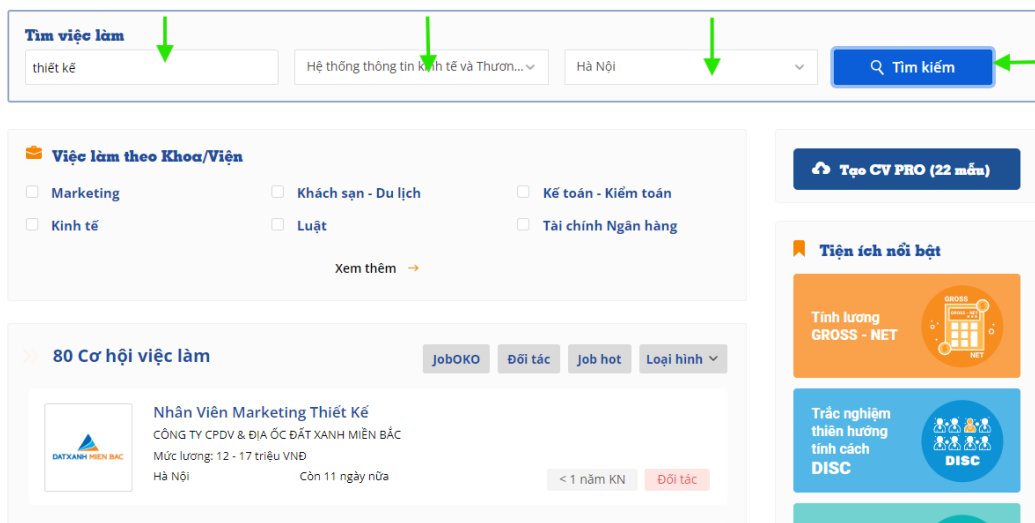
Tìm việc làm

thiết kế

Hệ thống thông tin kinh tế và Thươn...

Hà Nội

Tìm kiếm

Việc làm theo Khoa/Viện

Marketing

Khách sạn - Du lịch

Kế toán - Kiểm toán

Kinh tế

Luật

Tài chính Ngân hàng

Xem thêm →

80 Cơ hội việc làm

JobOKO

Đối tác

Job hot

Loại hình

DATXANH MIEN BAC

Nhân Viên Marketing Thiết Kế

CÔNG TY CPDV & ĐỊA ỐC ĐẤT XANH MIỀN BẮC

Mức lương: 12 - 17 triệu VNĐ

Hà Nội

Còn 11 ngày nữa

< 1 năm KN

Đối tác

Tạo CV PRO (22 mẫu)

Tiện ích nổi bật

Tính lương GROSS - NET

GROSS

GROSS = NET

NET

Trắc nghiệm thiên hướng tính cách DISC

DISC